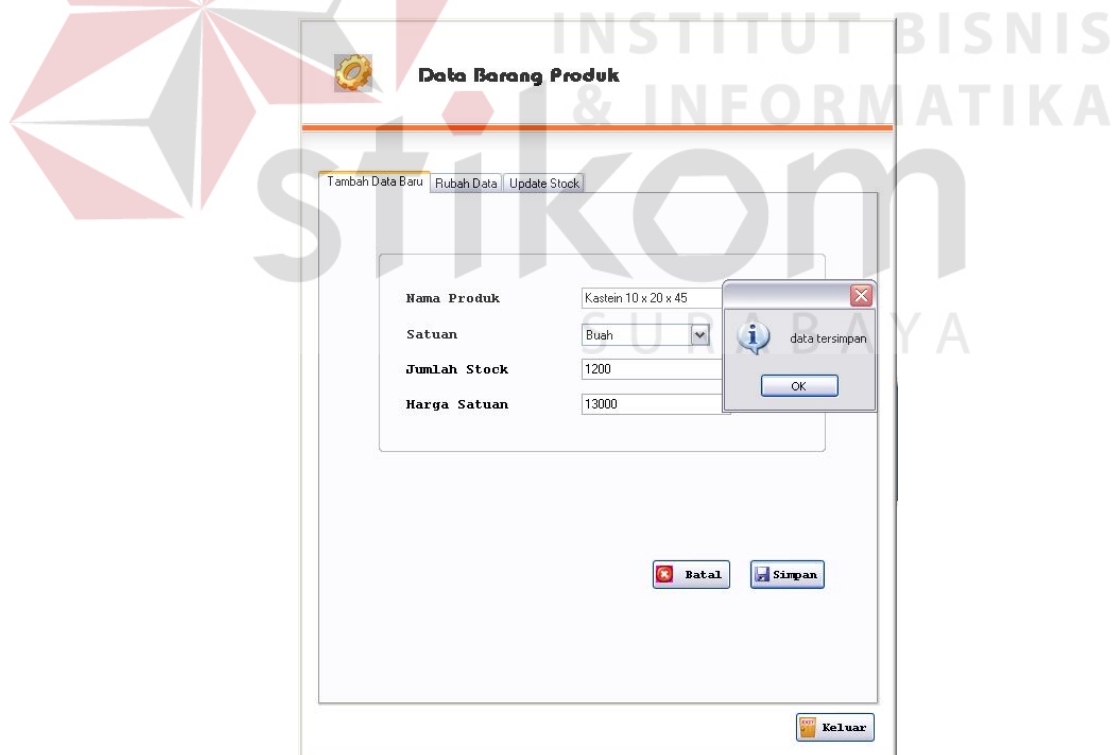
INSTITUT BISNIS & INFORMATIKA

stikom

SURABAYA

Data Barang Produk

Tambah Data Baru | Rubah Data | Update Stock

Nama Produk Kastein 10 x 20 x 45

Satuan Buah

Jumlah Stock 1200

Harga Satuan 13000

data tersimpan

OK

Batal

Simpan

Keluar